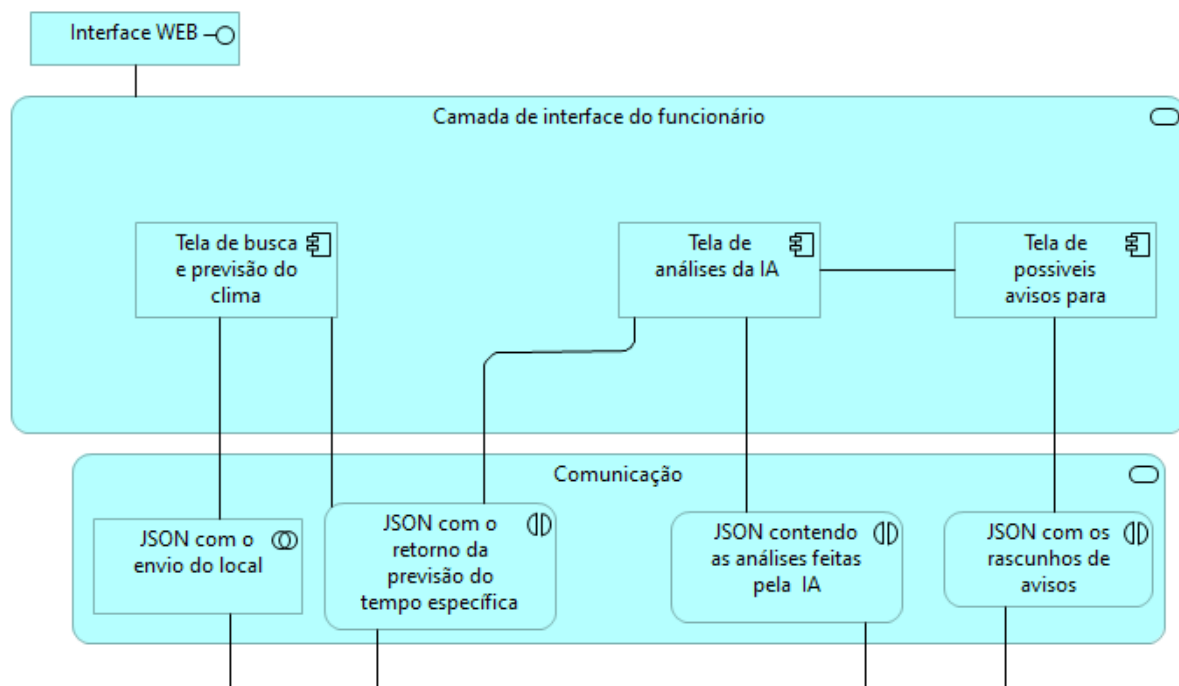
Interface WEB

Camada de interface do funcionário

Tela de busca e previsão do clima

Tela de análises da IA

Tela de possiveis avisos para

Comunicação

JSON com o envio do local

JSON com o retorno da previsão do tempo específica

JSON contendo as análises feitas pela IA

JSON com os rascunhos de avisos